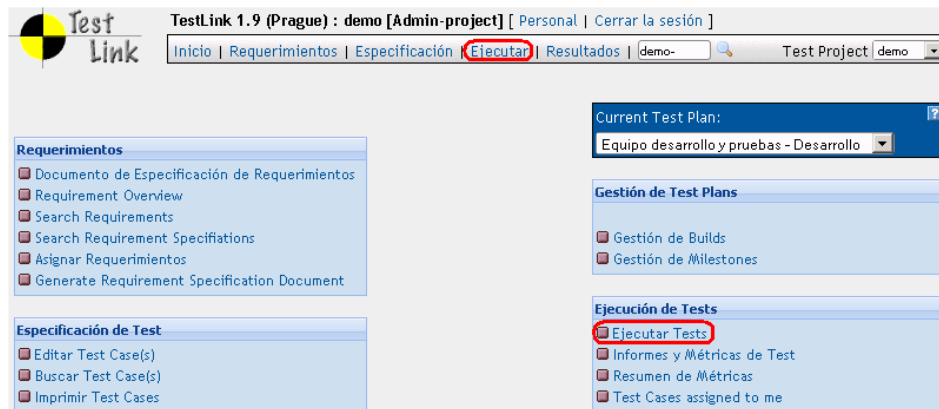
Test Link

TestLink 1.9 (Prague) : demo [Admin-project] [ Personal | Cerrar la sesión ]

Inicio | Requerimientos | Especificación | Ejecutar | Resultados | demo- Test Project demo

Requerimientos
Documento de Especificación de Requerimientos
Requirement Overview
Search Requirements
Search Requirement Specifiations
Asignar Requerimientos
Generate Requirement Specification Document

Especificación de Test
Editar Test Case(s)
Buscar Test Case(s)
Imprimir Test Cases

Current Test Plan:
Equipo desarrollo y pruebas - Desarrollo

Gestión de Test Plans
Gestión de Builds
Gestión de Milestones

Ejecución de Tests
Ejecutar Tests
Informes y Métricas de Test
Resumen de Métricas
Test Cases assigned to me